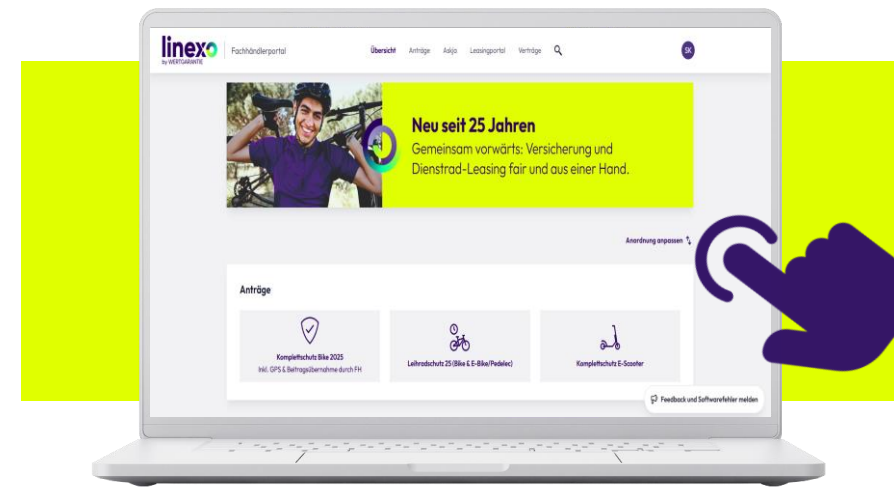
linexo
by WERTGARANTIE

Fachhändlerportal

Übersicht Anträge Asko Leasingportal Verträge

SK

Neu seit 25 Jahren

Gemeinsam vorwärts: Versicherung und Dienstrad-Leasing fair und aus einer Hand.

Anordnung anpassen

Anträge

Komplettschutz Bike 2025
inkl. GPS & Beitragsübernahme durch FH

Leihradschutz 25 (Bike & E-Bike/Pedelec)

Komplettschutz E-Scooter

Feedback und Softwarefehler melden